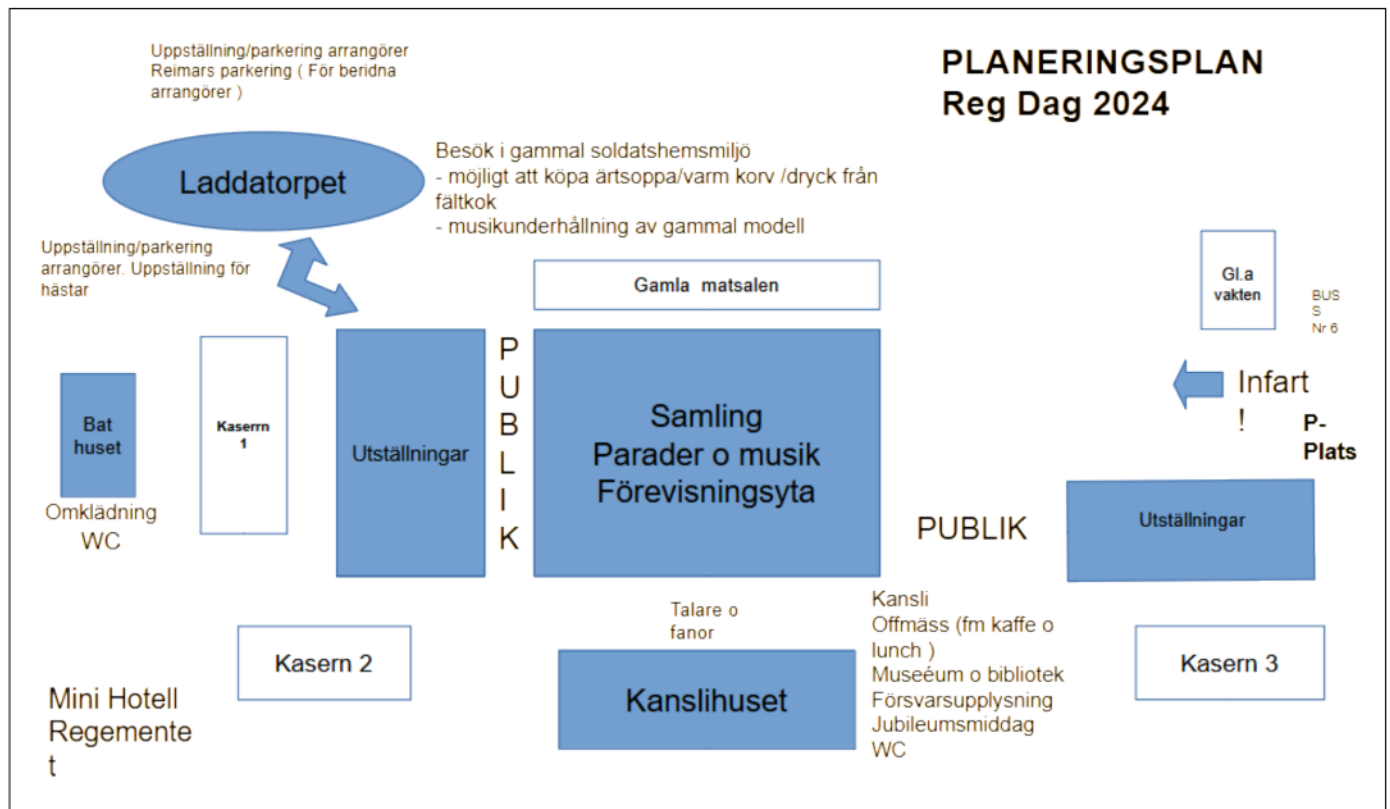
Uppställning/parkering arrangörer Reimars parkering ( För beridna arrangörer )

PLANERINGSPLAN
Reg Dag 2024

Laddatorpet

Besök i gammal soldatshemsmiljö
- möjligt att köpa ärtsoppa/varm korv /dryck från fältkok
- musikunderhållning av gammal modell

Uppställning/parkering arrangörer. Uppställning för hästar

Gamla matsalen

Gl.a vakten

BUS S Nr 6

Bat huset

Omklädning WC

Kaserrn 1

Utställningar

PUBLIK

Samling
Parader o musik
Förevisningsyta

Infart !

P- Plats

PUBLIK

Utställningar

Talare o fanor

Kansli
Offmäss (fm kaffe o lunch )
Museëum o bibliotek
Försvarsupplysning
Jubileumsmiddag
WC

Kasern 2

Kanslihuset

Kasern 3

Mini Hotell Regemente t